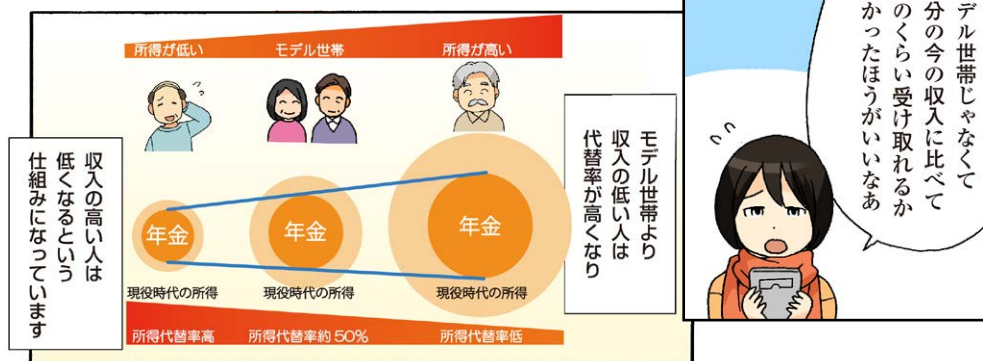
所得が低い
モデル世帯
所得が高い

モデル世帯より収入の低い人は代替率が高くなり

収入の高い人は低くなるという仕組みになっています

年金
現役時代の所得
年金
現役時代の所得
年金
現役時代の所得

所得代替率高
所得代替率約 50%
所得代替率低

デル世帯じゃなくて分の今の収入に比べてのくらい受け取れるかかったほうがいいなあ